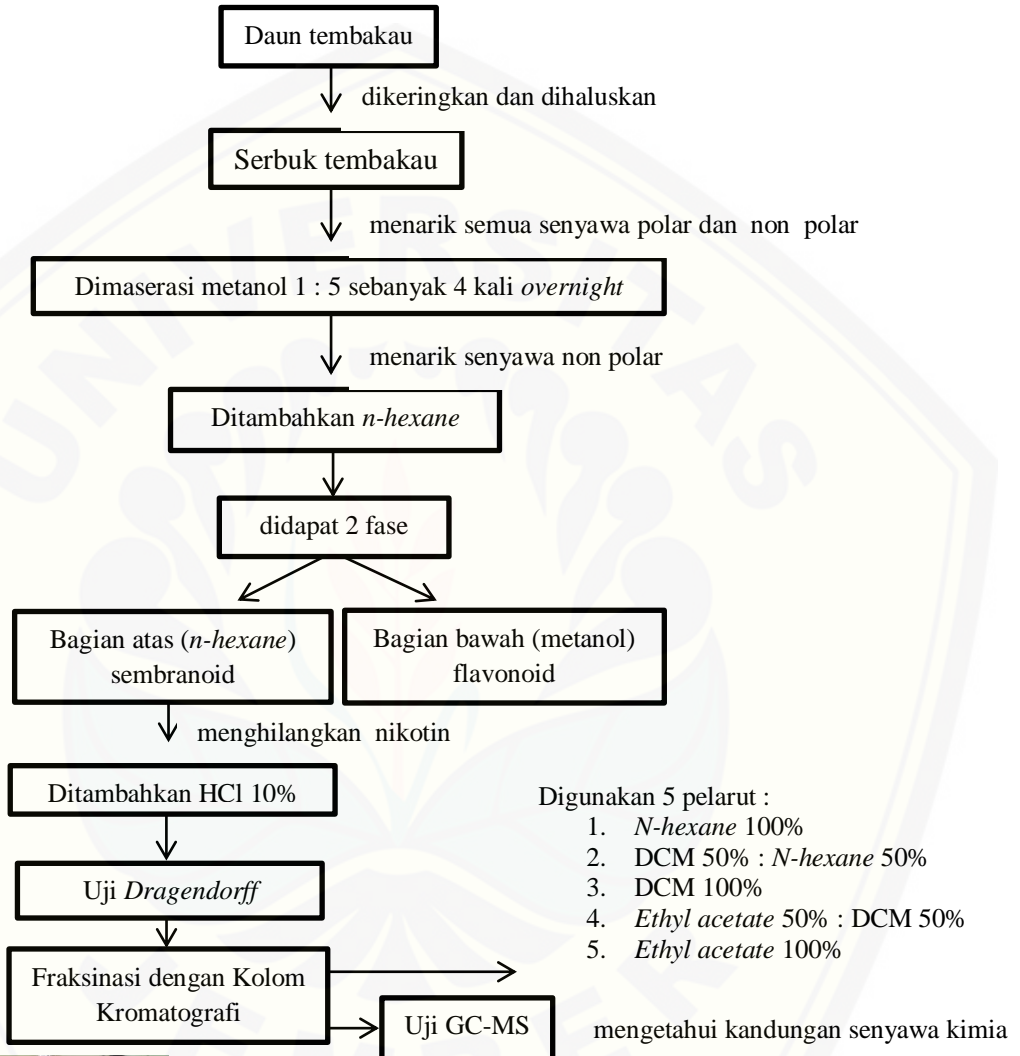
Daun tembakau

dikeringkan dan dihaluskan

Serbuk tembakau

menarik semua senyawa polar dan non polar

Dimaserasi metanol 1 : 5 sebanyak 4 kali *overnight*

menarik senyawa non polar

Ditambahkan *n-hexane*

didapat 2 fase

Bagian atas (*n-hexane*) sembranoid

Bagian bawah (metanol) flavonoid

menghilangkan nikotin

Ditambahkan HCl 10%

Uji *Dragendorff*

Fraksinasi dengan Kolom Kromatografi

Digunakan 5 pelarut :
1. *N-hexane* 100%
2. DCM 50% : *N-hexane* 50%
3. DCM 100%
4. *Ethyl acetate* 50% : DCM 50%
5. *Ethyl acetate* 100%

Uji GC-MS

mengetahui kandungan senyawa kimia